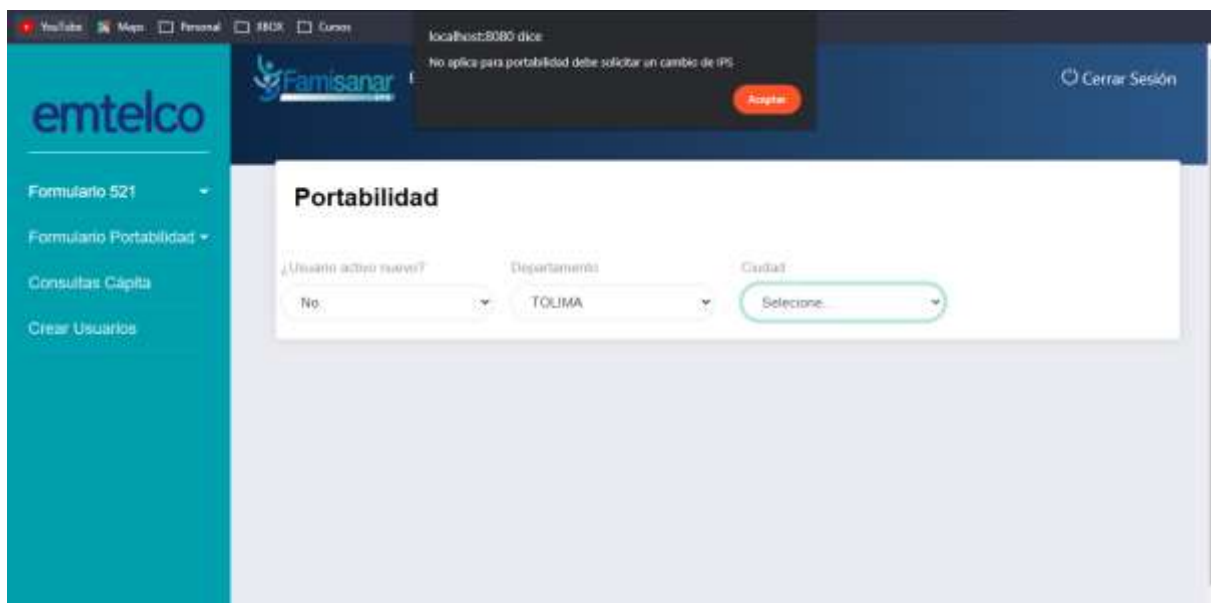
YouTube Maps Personal XBOX Cursos

localhost:8080 dice
No aplica para portabilidad debe solicitar un cambio de IPS
Aceptar

emtelco

Famisanar

Cerrar Sesión

Formulario 521
Formulario Portabilidad
Consultas Cápita
Crear Usuarios

Portabilidad

¿Usuario activo nuevo?
No.

Departamento
TOLIMA

Ciudad
Selecione.